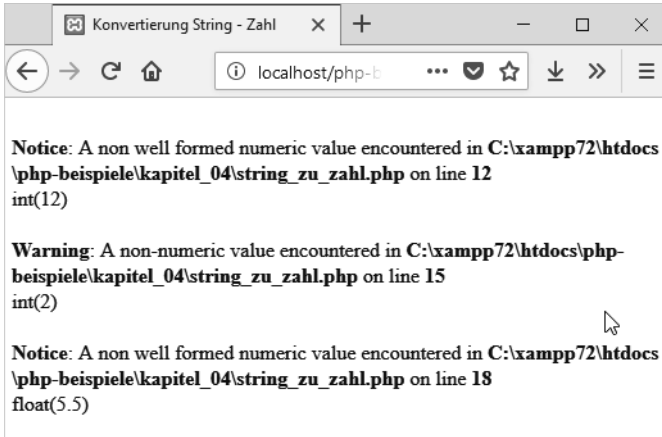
Konvertierung String - Zahl

localhost/php-b

**Notice**: A non well formed numeric value encountered in **C:\xampp72\htdocs\php-beispiele\kapitel_04\string_zu_zahl.php** on line **12**
int(12)

**Warning**: A non-numeric value encountered in **C:\xampp72\htdocs\php-beispiele\kapitel_04\string_zu_zahl.php** on line **15**
int(2)

**Notice**: A non well formed numeric value encountered in **C:\xampp72\htdocs\php-beispiele\kapitel_04\string_zu_zahl.php** on line **18**
float(5.5)